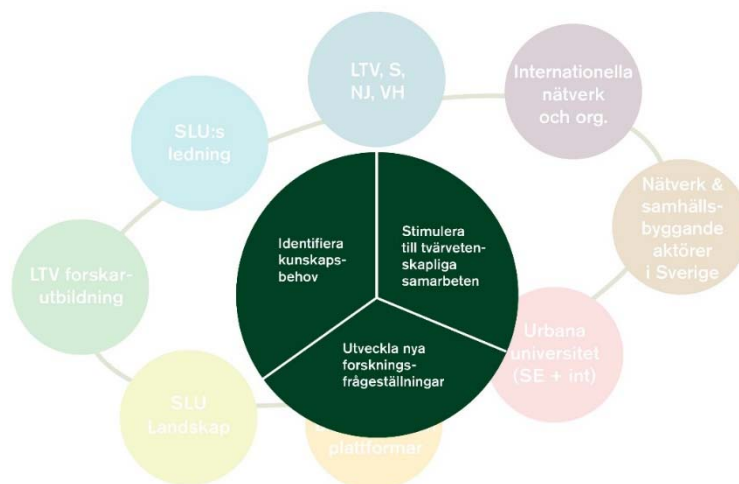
LTV, S, NJ, VH

Internationella nätverk och org.

Nätverk & samhällsbyggande aktörer i Sverige

Urbana universitet (SE + int)

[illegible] plattformar

SLU Landskap

LTV forskarutbildning

SLU:s ledning

Identifiera kunskapsbehov

Stimulera till tvärvetenskapliga samarbeten

Utveckla nya forskningsfrågeställningar